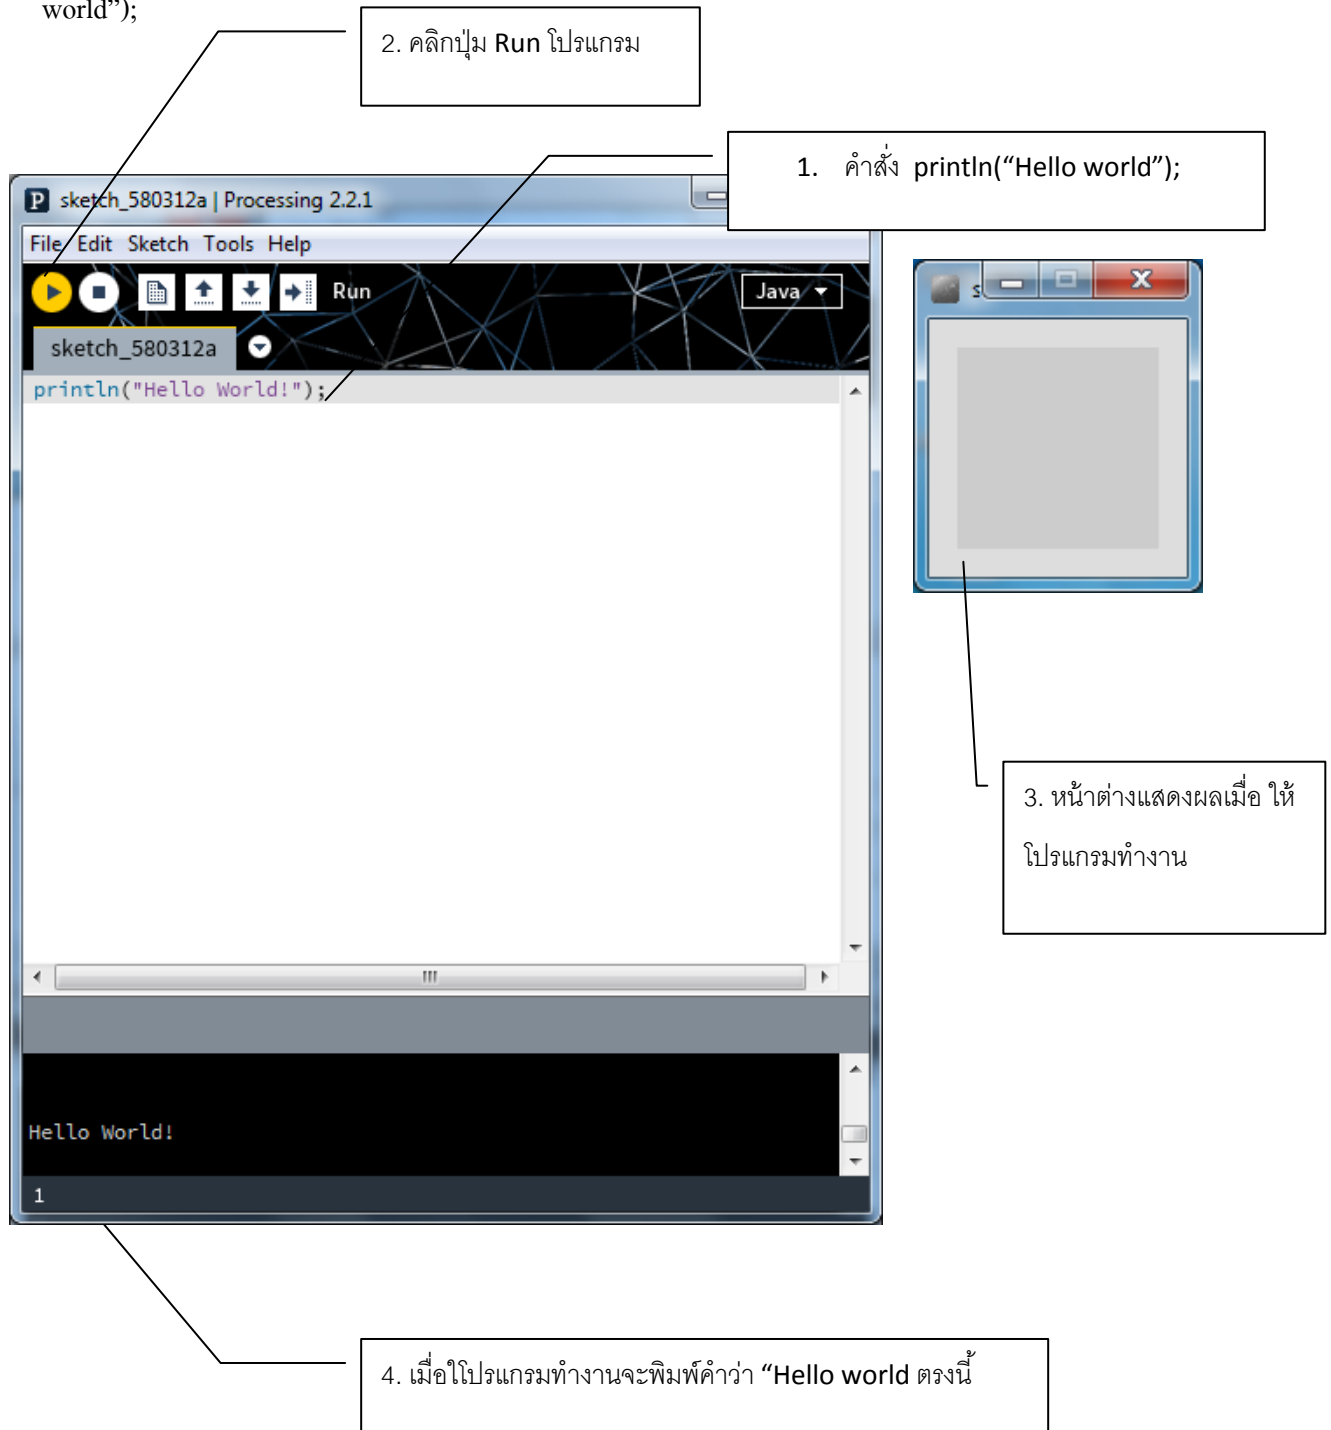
world");

2. คลิกปุ่ม Run โปรแกรม

1. คำสั่ง println("Hello world");

sketch_580312a | Processing 2.2.1

File Edit Sketch Tools Help

Run

Java

sketch_580312a

println("Hello World!");

Hello World!

1

s

3. หน้าต่างแสดงผลเมื่อ ให้โปรแกรมทำงาน

4. เมื่อใโปรแกรมทำงานจะพิมพ์คำว่า "Hello world ตรงนี้